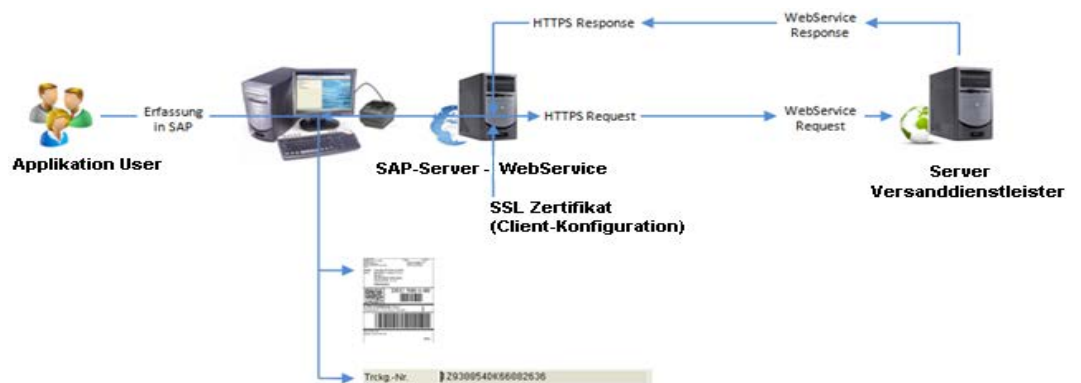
HTTPS Response

WebService Response

Erfassung in SAP

HTTPS Request

WebService Request

Applikation User

SAP-Server - WebService

Server Versanddienstleister

SSL Zertifikat (Client-Konfiguration)

Trckg.-Nr. 1Z9309540K66082636